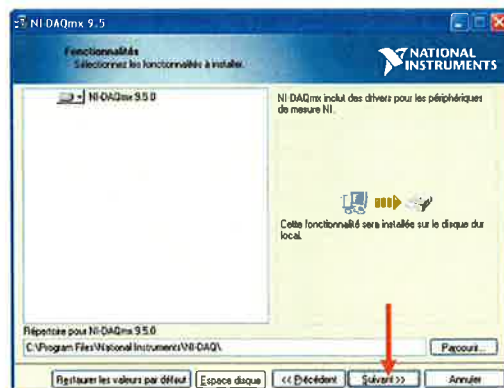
NI-DAQmx 9.5

Fonctionnalités
Sélectionnez les fonctionnalités à installer.

NATIONAL INSTRUMENTS

NI-DAQmx 9.5.0

NI-DAQmx inclut des drivers pour les périphériques de mesure NI.

Cette fonctionnalité sera installée sur le disque dur local.

Répertoire pour NI-DAQmx 9.5.0
C:\Program Files\National Instruments\NI-DAQ\

Parcourir...

Restaurer les valeurs par défaut | Espace disque | << Précédent | Suivant >> | Annuler